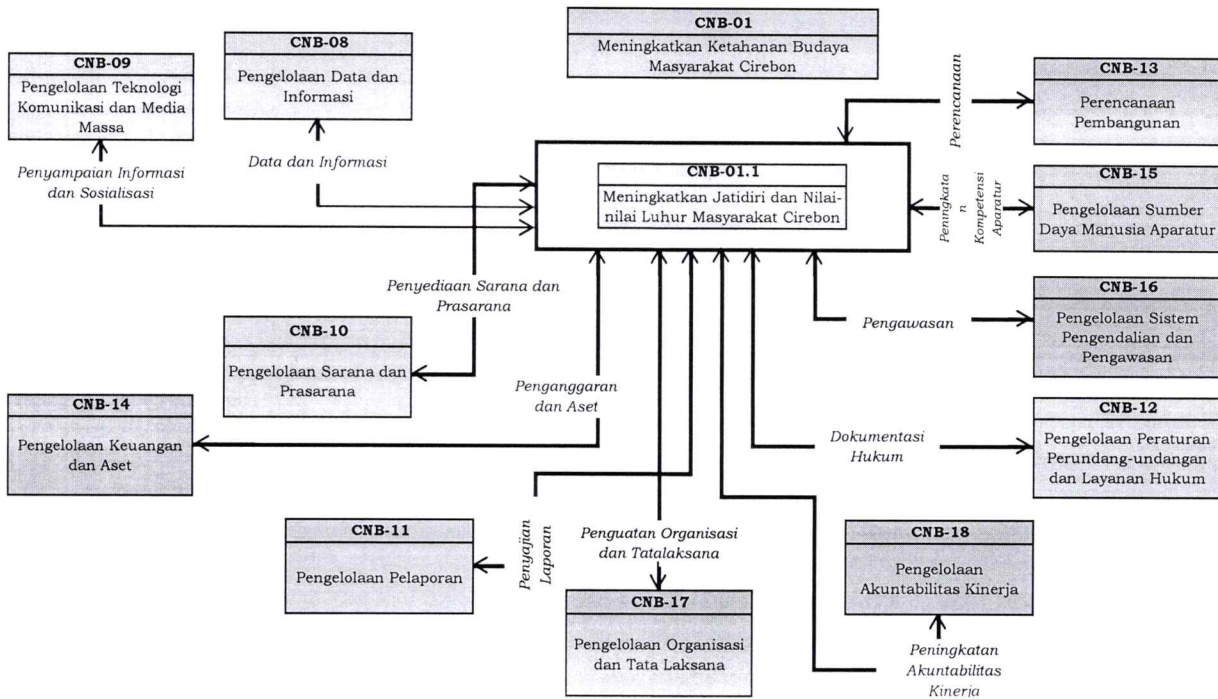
CNB-01
Meningkatkan Ketahanan Budaya Masyarakat Cirebon

CNB-09
Pengelolaan Teknologi Komunikasi dan Media Massa

CNB-08
Pengelolaan Data dan Informasi

Penyampaian Informasi dan Sosialisasi

Data dan Informasi

CNB-01.1
Meningkatkan Jatidiri dan Nilai-nilai Luhur Masyarakat Cirebon

Perencanaan

CNB-13
Perencanaan Pembangunan

Peningkatan Kompetensi Aparatur

CNB-15
Pengelolaan Sumber Daya Manusia Aparatur

Penyediaan Sarana dan Prasarana

CNB-10
Pengelolaan Sarana dan Prasarana

Pengawasan

CNB-16
Pengelolaan Sistem Pengendalian dan Pengawasan

Penganggaran dan Aset

CNB-14
Pengelolaan Keuangan dan Aset

Dokumentasi Hukum

CNB-12
Pengelolaan Peraturan Perundang-undangan dan Layanan Hukum

CNB-11
Pengelolaan Pelaporan

Penyajian Laporan

Penguatan Organisasi dan Tatalaksana

CNB-17
Pengelolaan Organisasi dan Tata Laksana

CNB-18
Pengelolaan Akuntabilitas Kinerja

Peningkatan Akuntabilitas Kinerja